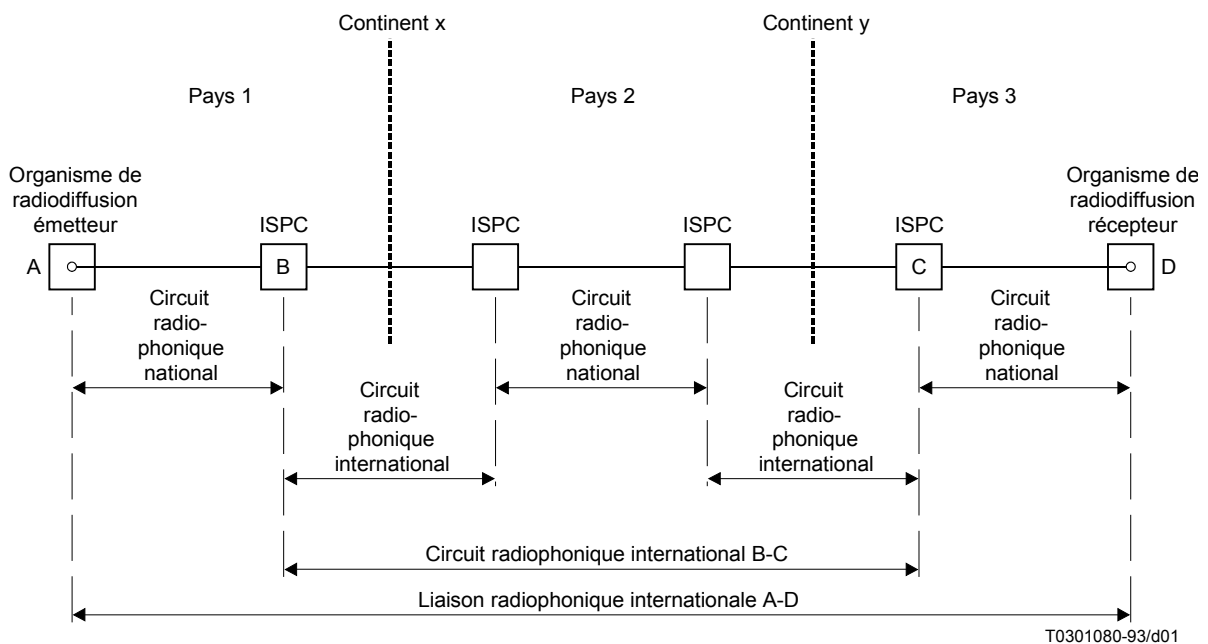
Continent x

Continent y

Pays 1

Pays 2

Pays 3

Organisme de radiodiffusion émetteur

Organisme de radiodiffusion récepteur

ISPC

ISPC

ISPC

ISPC

A

B

C

D

Circuit radiophonique national

Circuit radiophonique national

Circuit radiophonique national

Circuit radiophonique international

Circuit radiophonique international

Circuit radiophonique international B-C

Liaison radiophonique internationale A-D

T0301080-93/d01